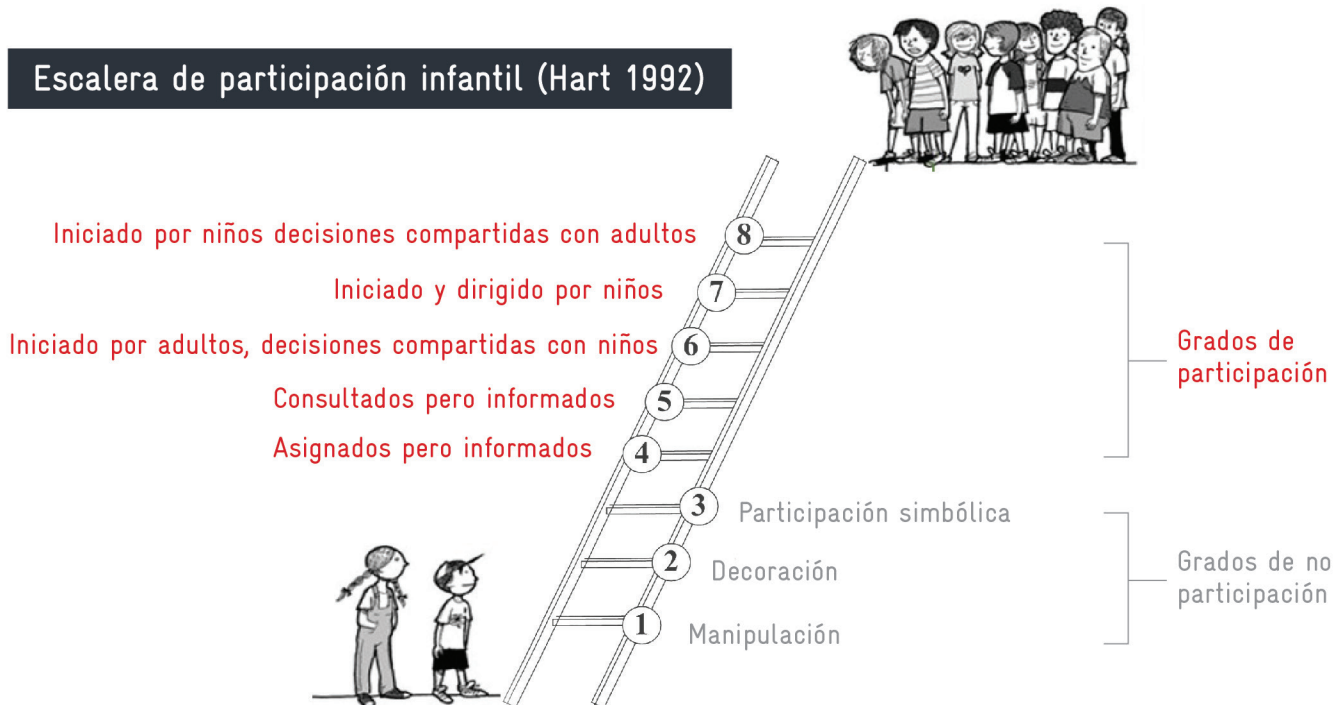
Escalera de participación infantil (Hart 1992)

Iniciado por niños decisiones compartidas con adultos 8

Iniciado y dirigido por niños 7

Iniciado por adultos, decisiones compartidas con niños 6

Consultados pero informados 5

Asignados pero informados 4

3 Participación simbólica

2 Decoración

1 Manipulación

Grados de participación

Grados de no participación